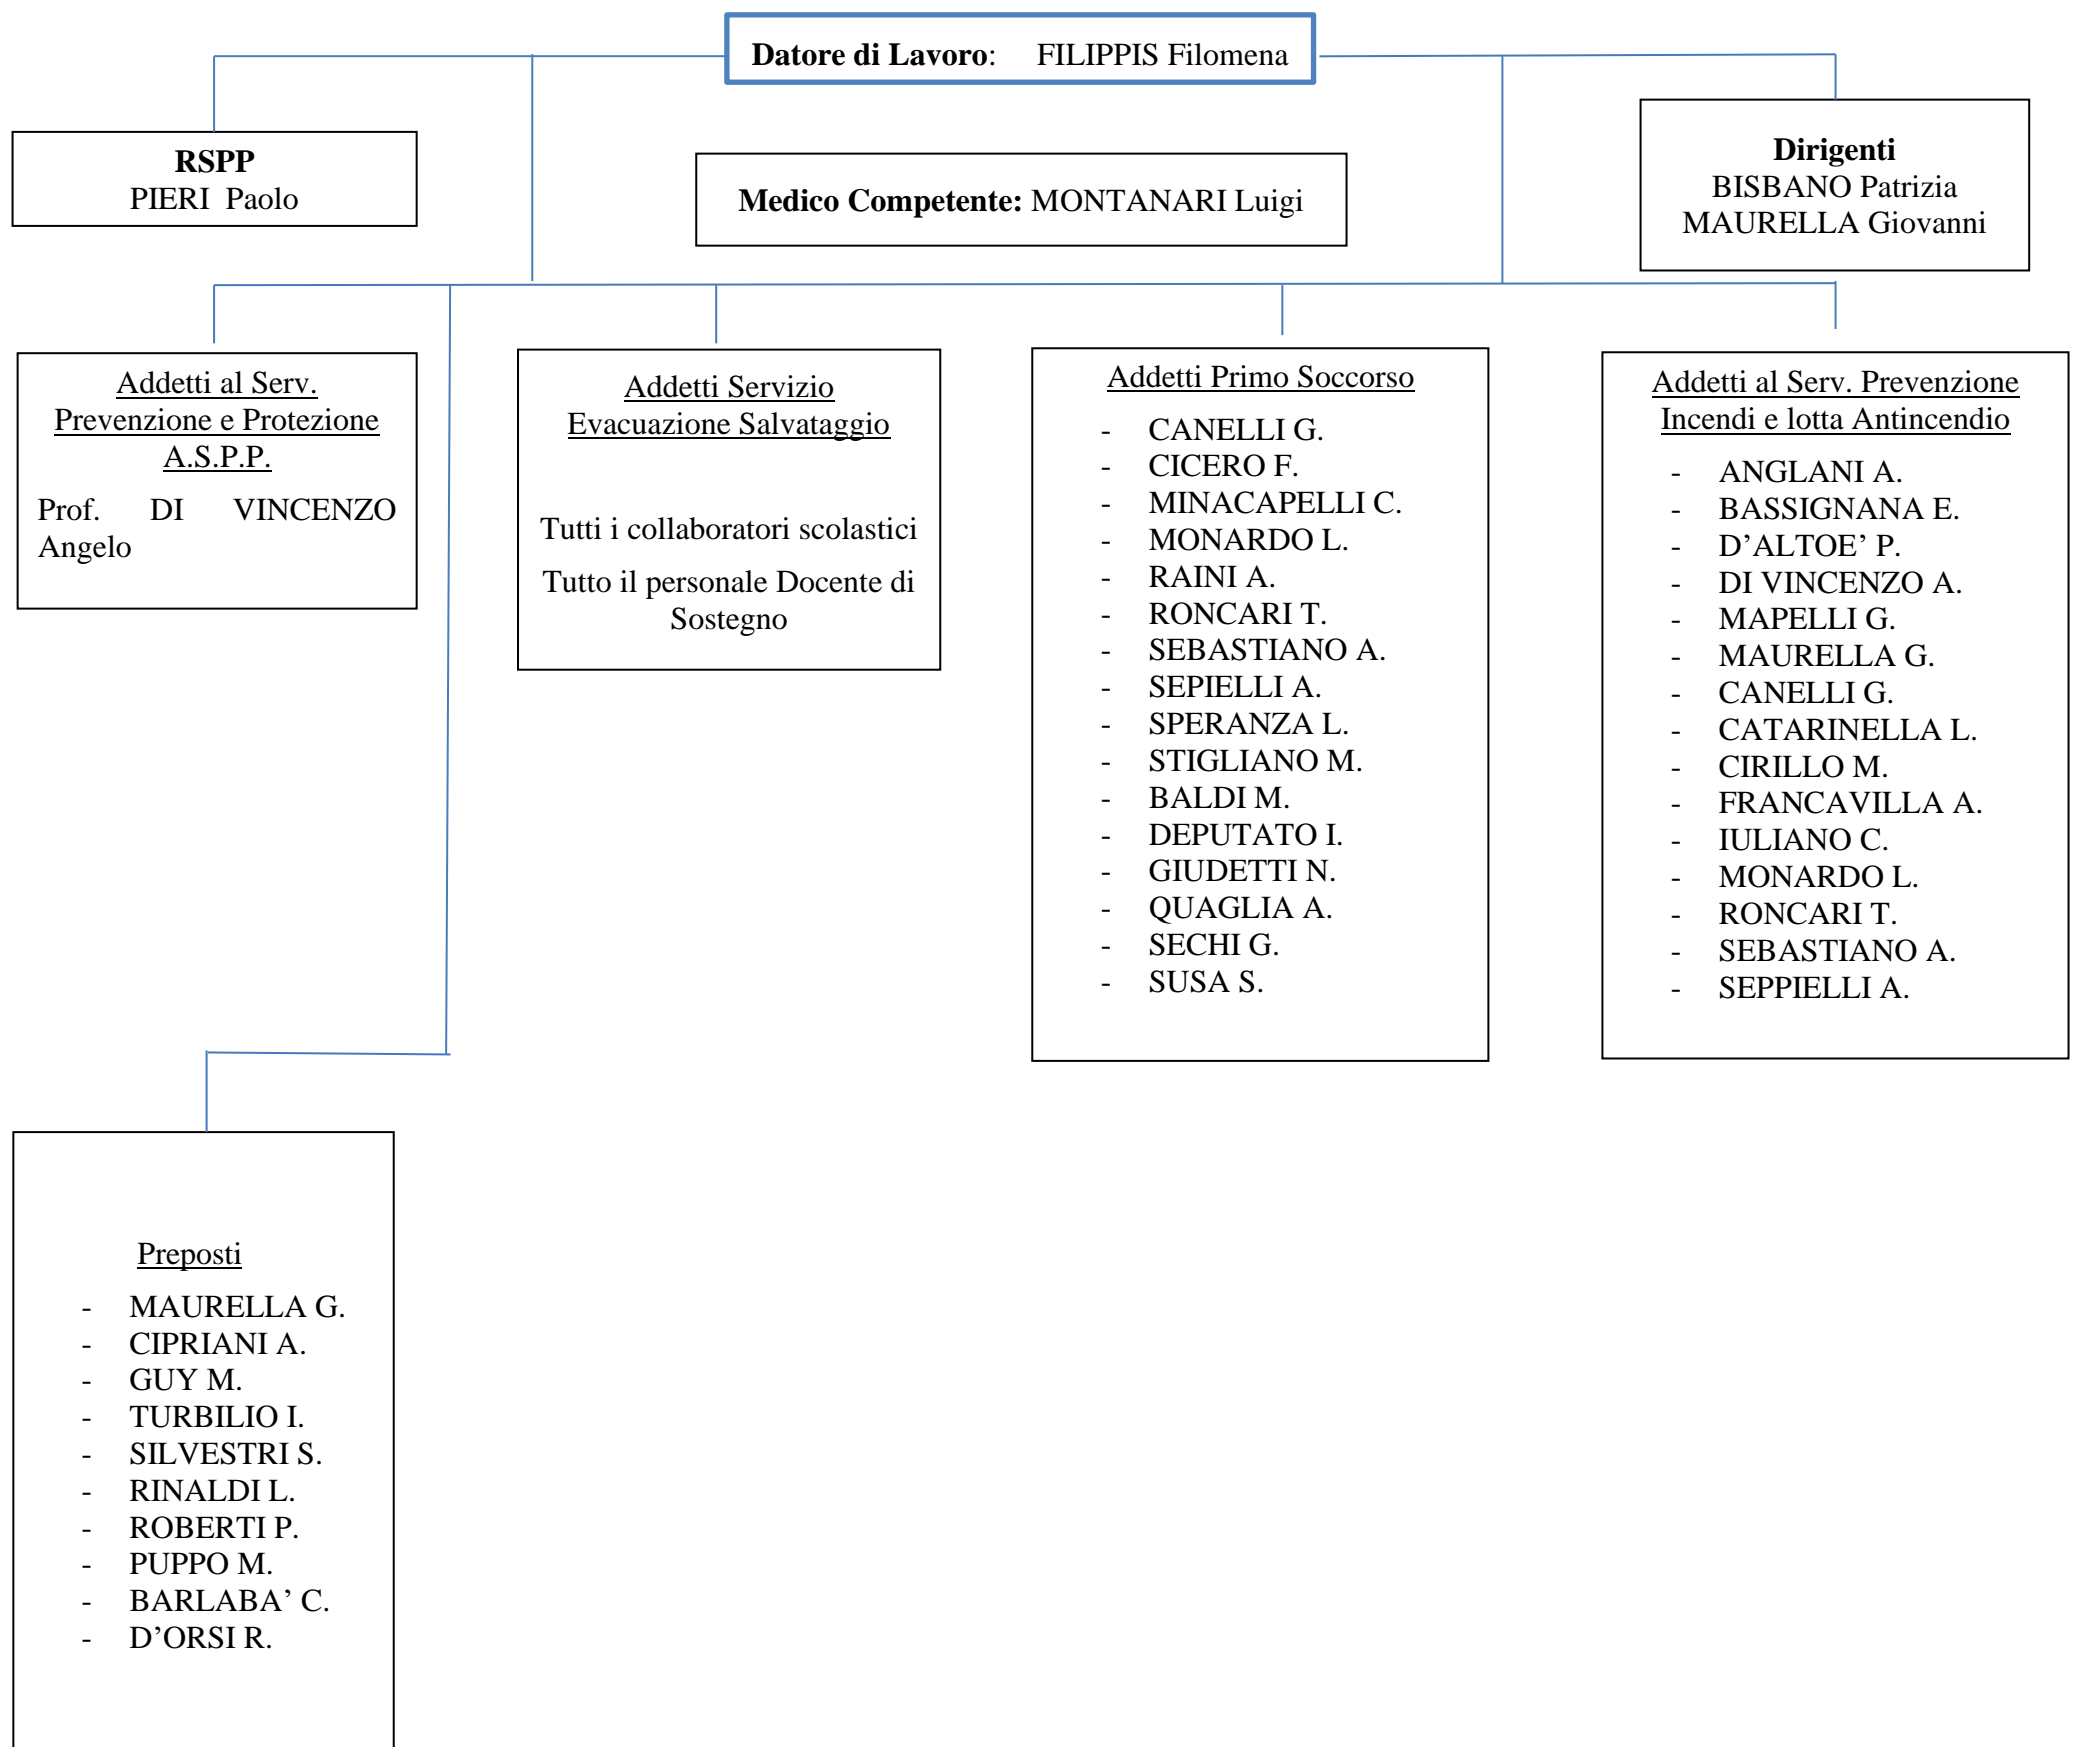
**Datore di Lavoro**: FILIPPIS Filomena

**RSPP**
PIERI Paolo

**Medico Competente:** MONTANARI Luigi

**Dirigenti**
BISBANO Patrizia
MAURELLA Giovanni

Addetti al Serv. Prevenzione e Protezione A.S.P.P.

Prof. DI VINCENZO Angelo

Addetti Servizio Evacuazione Salvataggio

Tutti i collaboratori scolastici

Tutto il personale Docente di Sostegno

Addetti Primo Soccorso

- CANELLI G.
- CICERO F.
- MINACAPELLI C.
- MONARDO L.
- RAINI A.
- RONCARI T.
- SEBASTIANO A.
- SEPIELLI A.
- SPERANZA L.
- STIGLIANO M.
- BALDI M.
- DEPUTATO I.
- GIUDETTI N.
- QUAGLIA A.
- SECHI G.
- SUSA S.

Addetti al Serv. Prevenzione Incendi e lotta Antincendio

- ANGLANI A.
- BASSIGNANA E.
- D'ALTOE' P.
- DI VINCENZO A.
- MAPELLI G.
- MAURELLA G.
- CANELLI G.
- CATARINELLA L.
- CIRILLO M.
- FRANCAVILLA A.
- IULIANO C.
- MONARDO L.
- RONCARI T.
- SEBASTIANO A.
- SEPPIELLI A.

Preposti

- MAURELLA G.
- CIPRIANI A.
- GUY M.
- TURBILIO I.
- SILVESTRI S.
- RINALDI L.
- ROBERTI P.
- PUPPO M.
- BARLABA' C.
- D'ORSI R.